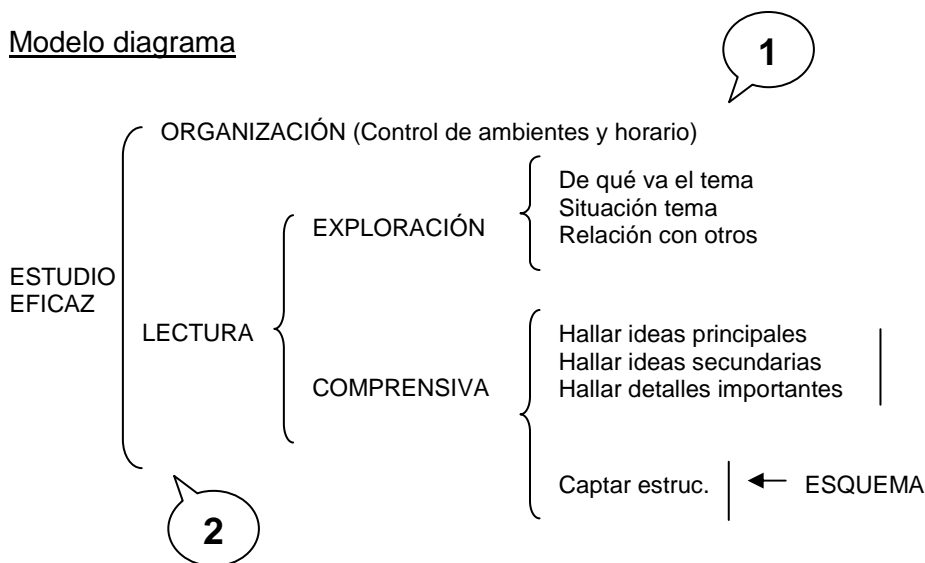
Modelo diagrama

1

ORGANIZACIÓN (Control de ambientes y horario)

ESTUDIO EFICAZ

LECTURA

EXPLORACIÓN

De qué va el tema
Situación tema
Relación con otros

COMPRENSIVA

Hallar ideas principales
Hallar ideas secundarias
Hallar detalles importantes

Captar estruc.

ESQUEMA

2